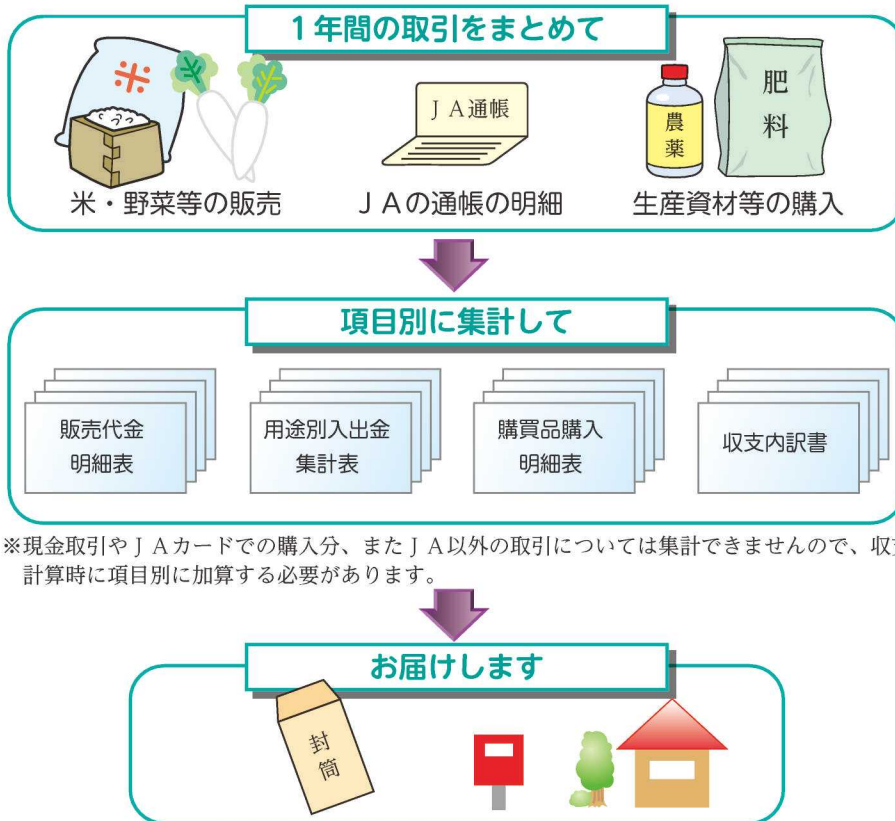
1年間の取引をまとめて

米

JA通帳

農薬

肥料

米・野菜等の販売

JAの通帳の明細

生産資材等の購入

項目別に集計して

販売代金
明細表

用途別入出金
集計表

購買品購入
明細表

収支内訳書

※現金取引やJAカードでの購入分、またJA以外の取引については集計できませんので、収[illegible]
計算時に項目別に加算する必要があります。

お届けします

封筒